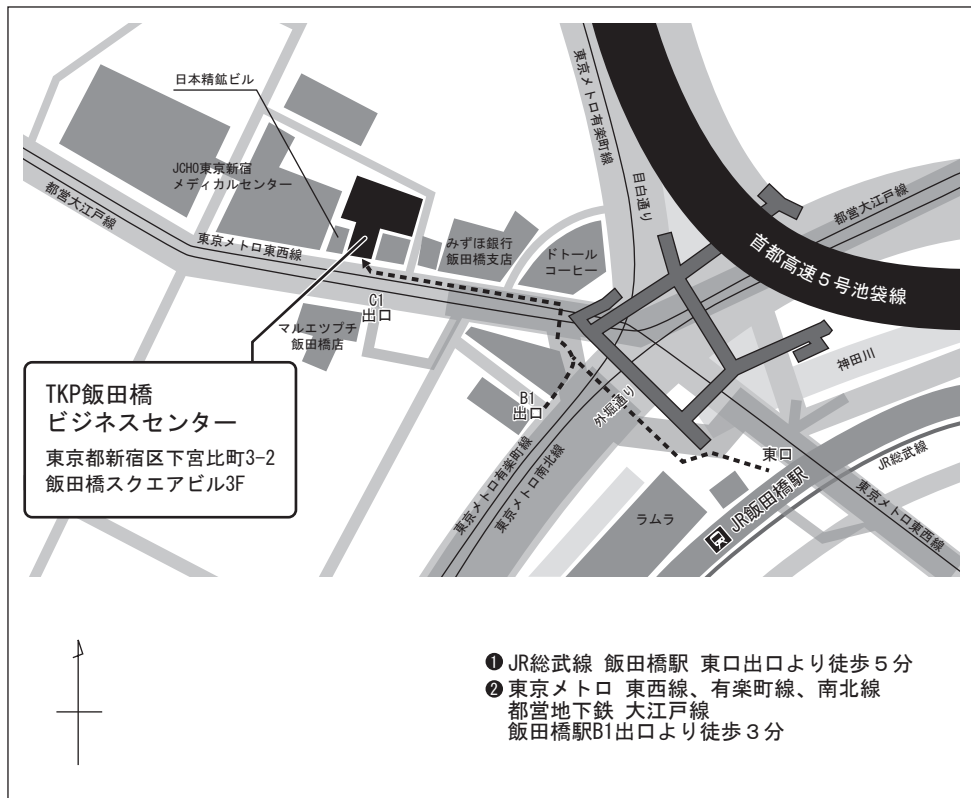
日本精鉱ビル

JCHO東京新宿
メディカルセンター

都営大江戸線

東京メトロ東西線

東京メトロ有楽町線

目白通り

首都高速５号池袋線

都営大江戸線

みずほ銀行
飯田橋支店

ドトール
コーヒー

C1
出口

マルエツプチ
飯田橋店

神田川

B1
出口

外堀通り

東京メトロ有楽町線

東京メトロ南北線

東口

JR総武線

ラムラ

JR飯田橋駅

東京メトロ東西線

TKP飯田橋
ビジネスセンター
東京都新宿区下宮比町3-2
飯田橋スクエアビル3F

❶ JR総武線 飯田橋駅 東口出口より徒歩５分
❷ 東京メトロ 東西線、有楽町線、南北線
都営地下鉄 大江戸線
飯田橋駅B1出口より徒歩３分